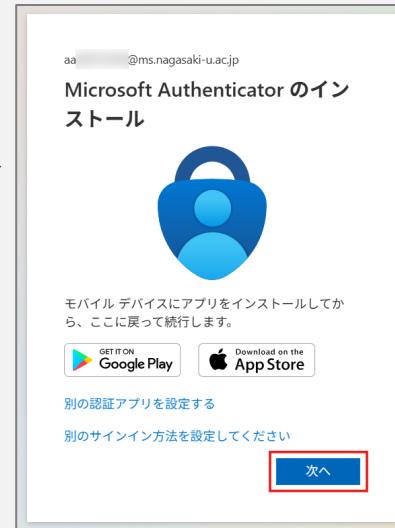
aa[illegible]@ms.nagasaki-u.ac.jp

Microsoft Authenticator のインストール

モバイル デバイスにアプリをインストールしてから、ここに戻って続行します。

GET IT ON Google Play

Download on the App Store

別の認証アプリを設定する

別のサインイン方法を設定してください

次へ